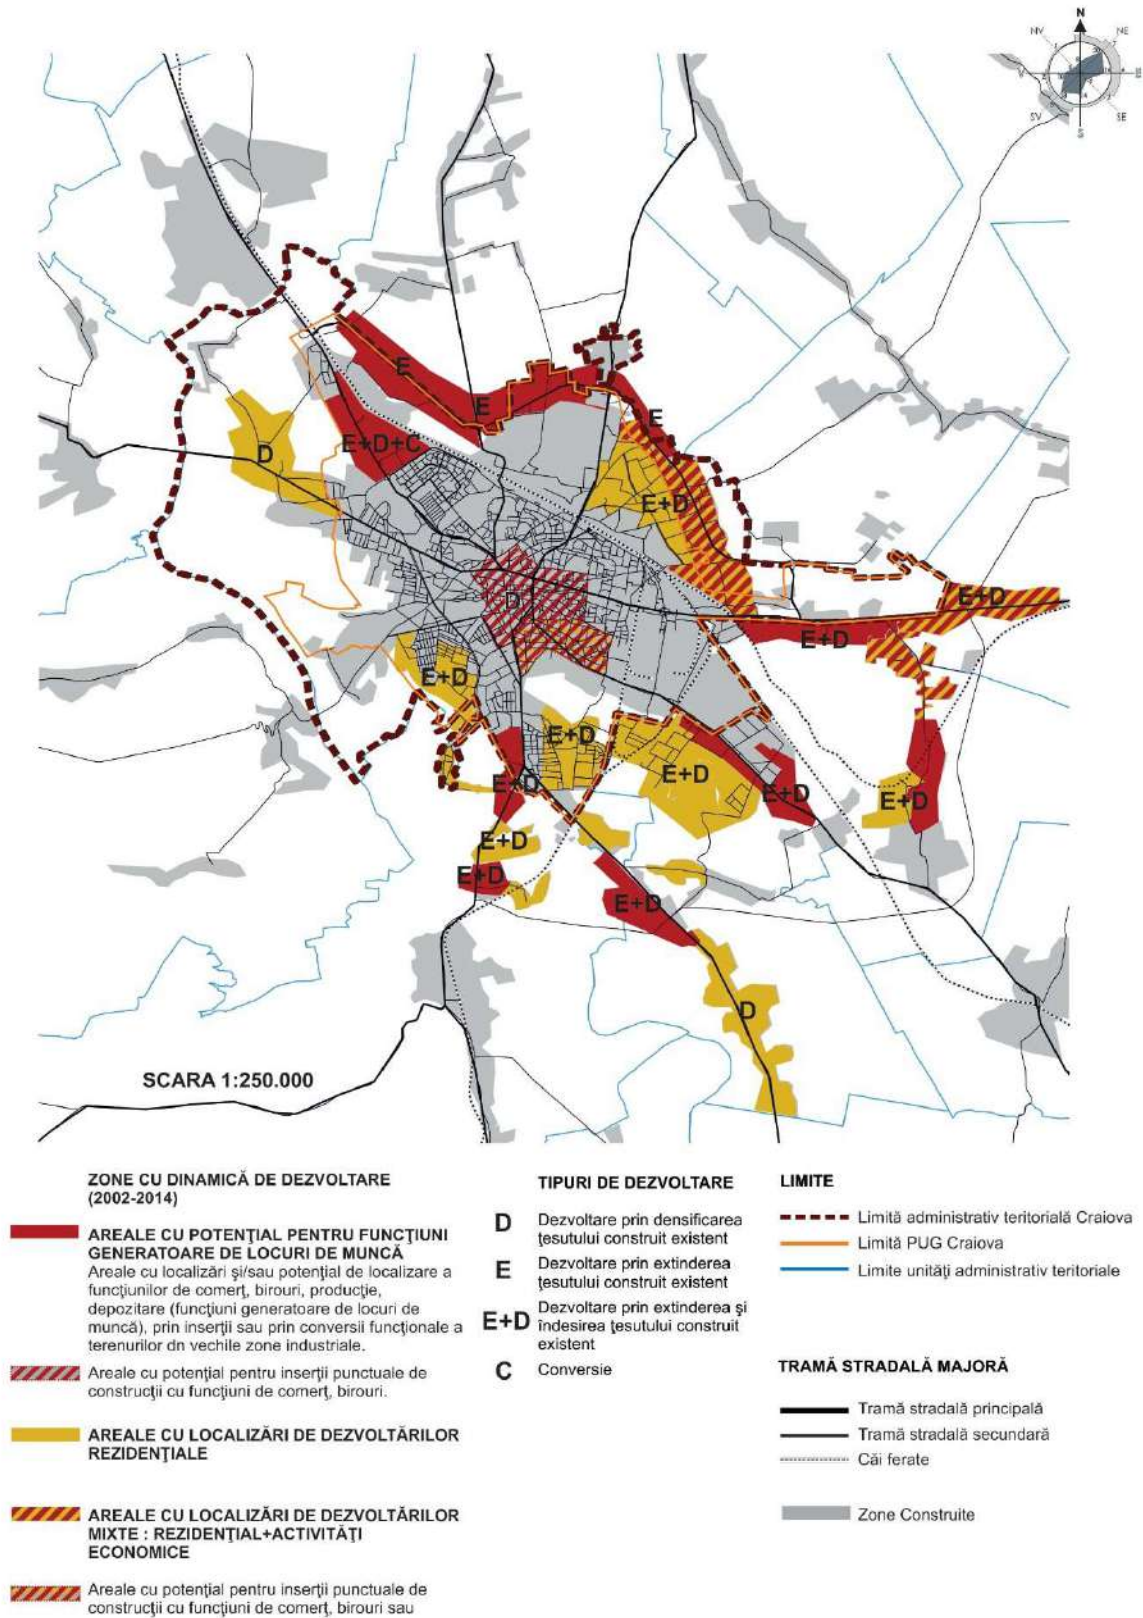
N
NV
NE
V
E
SV
SE
S

E
E
E
E+D+C
D
E+D
D
E+D
E+D
E+D
E+D
E+D
E+D
E+D
E+D
E+D
E+D
E+D
D

SCARA 1:250.000

ZONE CU DINAMICĂ DE DEZVOLTARE (2002-2014)

AREALE CU POTENŢIAL PENTRU FUNCŢIUNI GENERATOARE DE LOCURI DE MUNCĂ
Areale cu localizări şi/sau potenţial de localizare a funcţiunilor de comerţ, birouri, producţie, depozitare (funcţiuni generatoare de locuri de muncă), prin inserţii sau prin conversii funcţionale a terenurilor dn vechile zone industriale.

Areale cu potenţial pentru inserţii punctuale de construcţii cu funcţiuni de comerţ, birouri.

AREALE CU LOCALIZĂRI DE DEZVOLTĂRILOR REZIDENŢIALE

AREALE CU LOCALIZĂRI DE DEZVOLTĂRILOR MIXTE : REZIDENŢIAL+ACTIVITĂŢI ECONOMICE

Areale cu potenţial pentru inserţii punctuale de construcţii cu funcţiuni de comerţ, birouri sau

TIPURI DE DEZVOLTARE

D Dezvoltare prin densificarea ţesutului construit existent
E Dezvoltare prin extinderea ţesutului construit existent
E+D Dezvoltare prin extinderea şi îndesirea ţesutului construit existent
C Conversie

LIMITE

Limită administrativ teritorială Craiova
Limită PUG Craiova
Limite unităţi administrativ teritoriale

TRAMĂ STRADALĂ MAJORĂ

Tramă stradală principală
Tramă stradală secundară
Căi ferate

Zone Construite